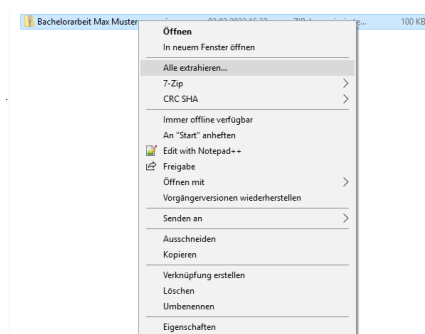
Bachelorarbeit Max Muster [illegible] ZIP-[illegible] 100 KB

Öffnen
In neuem Fenster öffnen
Alle extrahieren...
7-Zip
CRC SHA
Immer offline verfügbar
An "Start" anheften
Edit with Notepad++
Freigabe
Öffnen mit
Vorgängerversionen wiederherstellen
Senden an
Ausschneiden
Kopieren
Verknüpfung erstellen
Löschen
Umbenennen
Eigenschaften